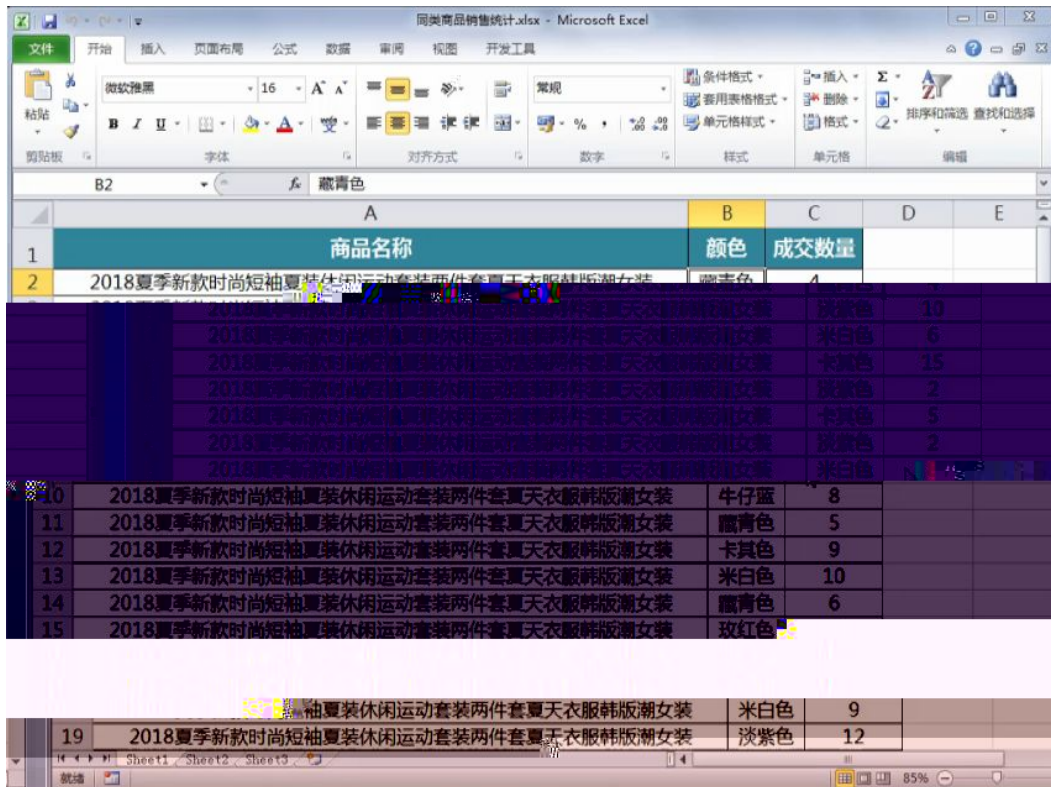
同类商品销售统计.xlsx - Microsoft Excel

文件 开始 插入 页面布局 公式 数据 审阅 视图 开发工具

粘贴 微软雅黑 16 常规 条件格式 套用表格格式 单元格样式 插入 删除 格式 排序和筛选 查找和选择

剪贴板 字体 对齐方式 数字 样式 单元格 编辑

B2 藏青色

| | A | B | C | D | E |
|---|---|---|---|---|---|
| 1 | 商品名称 | 颜色 | 成交数量 | | |
| 2 | 2018夏季新款时尚短袖夏装休闲运动套装两件套夏天衣服韩版潮女装 | 藏青色 | 4 | | |
| | 2018夏季新款时尚短袖夏装休闲运动套装两件套夏天衣服韩版潮女装 | 淡紫色 | 10 | | |
| | 2018夏季新款时尚短袖夏装休闲运动套装两件套夏天衣服韩版潮女装 | 米白色 | 6 | | |
| | 2018夏季新款时尚短袖夏装休闲运动套装两件套夏天衣服韩版潮女装 | 卡其色 | 15 | | |
| | 2018夏季新款时尚短袖夏装休闲运动套装两件套夏天衣服韩版潮女装 | 淡紫色 | 2 | | |
| | 2018夏季新款时尚短袖夏装休闲运动套装两件套夏天衣服韩版潮女装 | 卡其色 | 5 | | |
| | 2018夏季新款时尚短袖夏装休闲运动套装两件套夏天衣服韩版潮女装 | 淡紫色 | 2 | | |
| | 2018夏季新款时尚短袖夏装休闲运动套装两件套夏天衣服韩版潮女装 | 米白色 | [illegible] | | |
| 10 | 2018夏季新款时尚短袖夏装休闲运动套装两件套夏天衣服韩版潮女装 | 牛仔蓝 | 8 | | |
| 11 | 2018夏季新款时尚短袖夏装休闲运动套装两件套夏天衣服韩版潮女装 | 藏青色 | 5 | | |
| 12 | 2018夏季新款时尚短袖夏装休闲运动套装两件套夏天衣服韩版潮女装 | 卡其色 | 9 | | |
| 13 | 2018夏季新款时尚短袖夏装休闲运动套装两件套夏天衣服韩版潮女装 | 米白色 | 10 | | |
| 14 | 2018夏季新款时尚短袖夏装休闲运动套装两件套夏天衣服韩版潮女装 | 藏青色 | 6 | | |
| 15 | 2018夏季新款时尚短袖夏装休闲运动套装两件套夏天衣服韩版潮女装 | 玫红色 | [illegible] | | |
| | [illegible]袖夏装休闲运动套装两件套夏天衣服韩版潮女装 | 米白色 | 9 | | |
| 19 | 2018夏季新款时尚短袖夏装休闲运动套装两件套夏天衣服韩版潮女装 | 淡紫色 | 12 | | |

Sheet1 Sheet2 Sheet3

就绪 85%